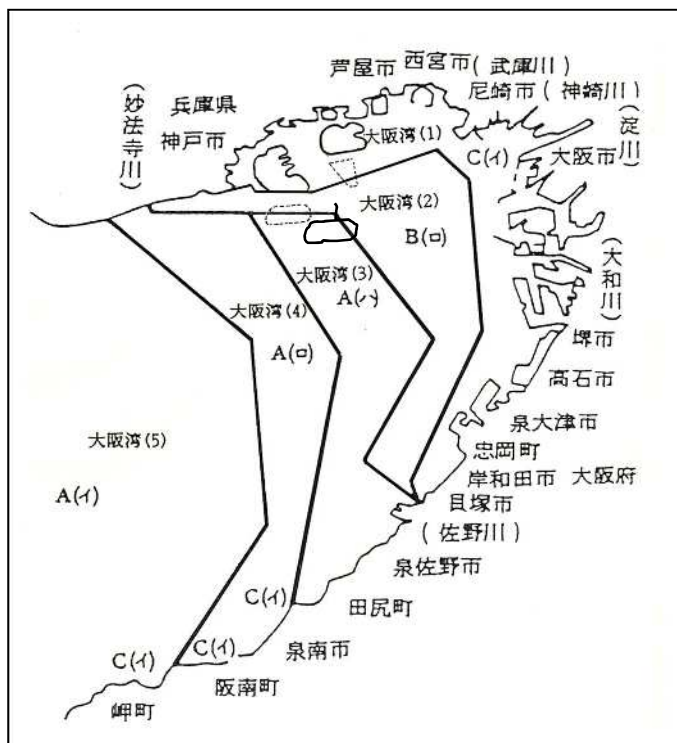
芦屋市 西宮市 (武庫川)
尼崎市 (神崎川)
(妙法寺川)
兵庫県
神戸市
大阪湾 (1)
C(イ)
大阪市
(淀川)
大阪湾 (2)
B(ロ)
大阪湾 (3)
A(ハ)
(大和川)
大阪湾 (4)
A(ロ)
堺市
高石市
泉大津市
忠岡町
大阪湾 (5)
A(イ)
岸和田市 大阪府
貝塚市
(佐野川)
泉佐野市
C(イ)
田尻町
C(イ)
C(イ)
泉南市
阪南町
岬町